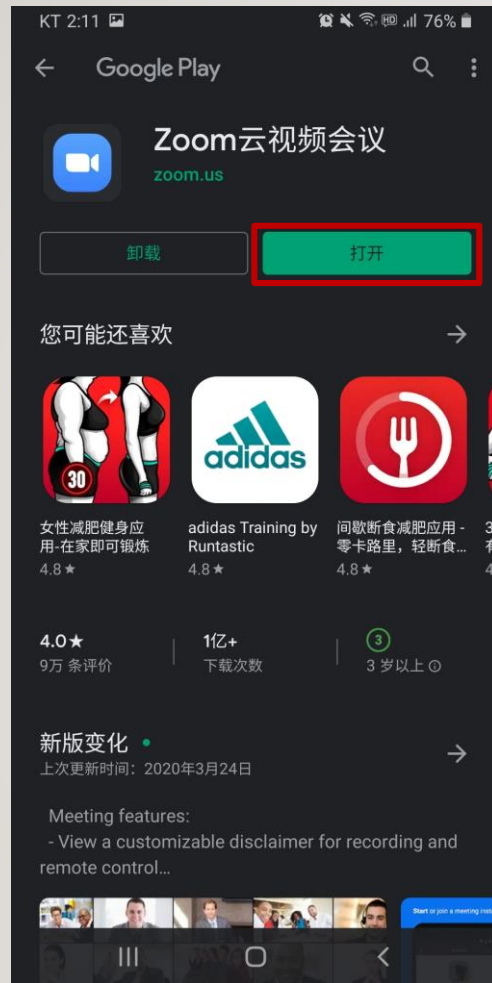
KT 2:11 76%

Google Play

Zoom云视频会议
zoom.us

卸载
打开

您可能还喜欢

30
女性减肥健身应用-在家即可锻炼
4.8★

adidas
adidas Training by Runtastic
4.8★

间歇断食减肥应用 - 零卡路里，轻断食...
4.8★

4.0★
9万 条评价

1亿+
下载次数

3
3 岁以上

新版变化 •
上次更新时间：2020年3月24日

Meeting features:
- View a customizable disclaimer for recording and remote control...

Start or join a meeting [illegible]